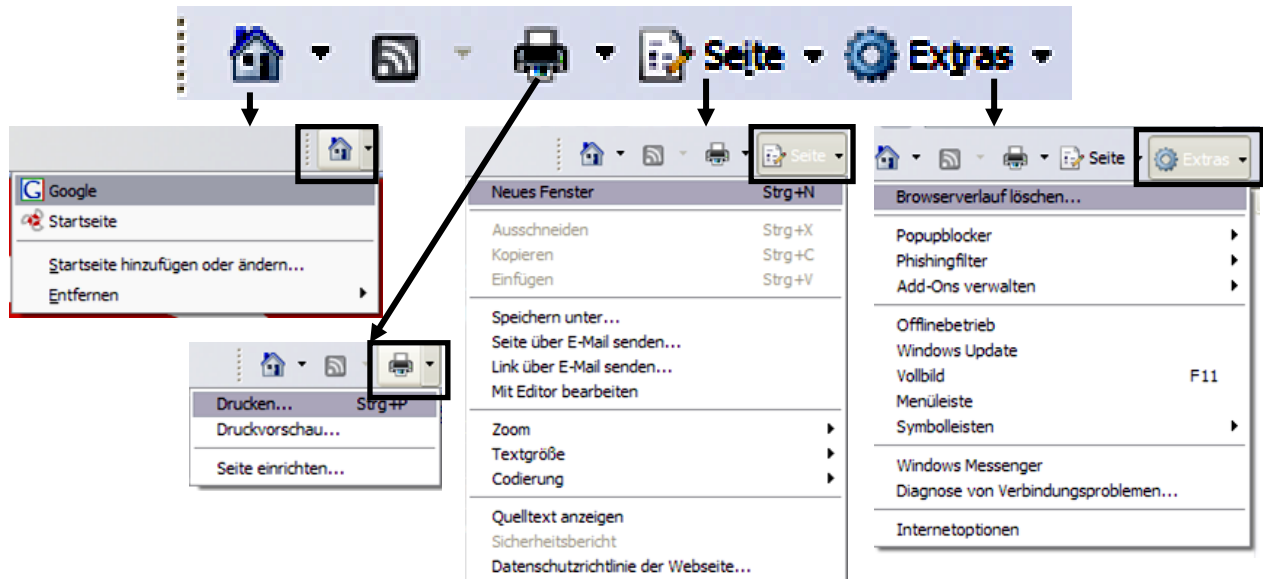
Seite Extras

Google
Startseite
Startseite hinzufügen oder ändern...
Entfernen

Drucken... Strg+P
Druckvorschau...
Seite einrichten...

Seite

Neues Fenster Strg+N
Ausschneiden Strg+X
Kopieren Strg+C
Einfügen Strg+V
Speichern unter...
Seite über E-Mail senden...
Link über E-Mail senden...
Mit Editor bearbeiten
Zoom
Textgröße
Codierung
Quelltext anzeigen
Sicherheitsbericht
Datenschutzrichtlinie der Webseite...

Seite Extras

Browserverlauf löschen...
Popupblocker
Phishingfilter
Add-Ons verwalten
Offlinebetrieb
Windows Update
Vollbild F11
Menüleiste
Symbolleisten
Windows Messenger
Diagnose von Verbindungsproblemen...
Internetoptionen